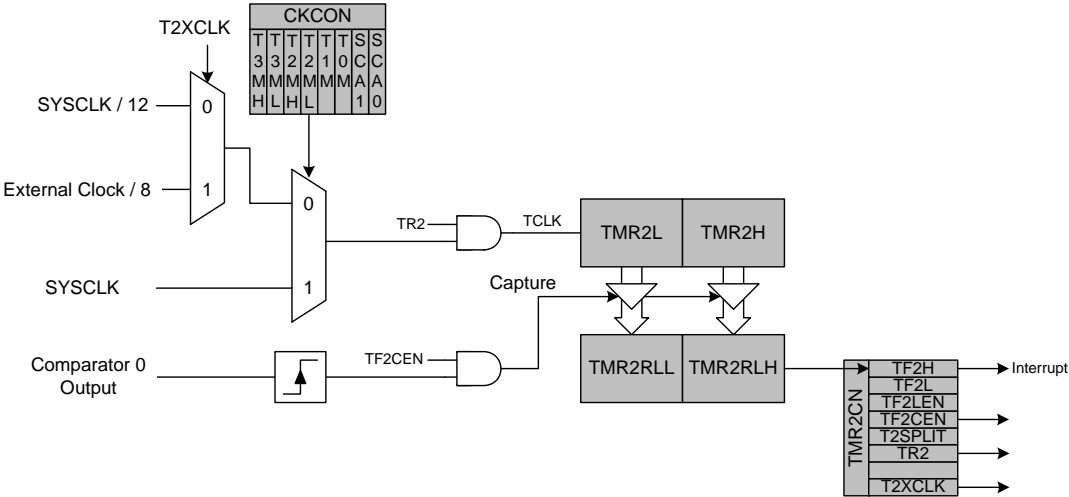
T2XCLK

CKCON

| T3MH | T3ML | T2MH | T2ML | T1M | T0M | SCA1 | SCA0 |
|---|---|---|---|---|---|---|---|

SYSCLK / 12

0

External Clock / 8

1

0

1

SYSCLK

TR2

TCLK

TMR2L

TMR2H

Capture

Comparator 0 Output

TF2CEN

TMR2RLL

TMR2RLH

TMR2CN

TF2H

TF2L

TF2LEN

TF2CEN

T2SPLIT

TR2

T2XCLK

Interrupt